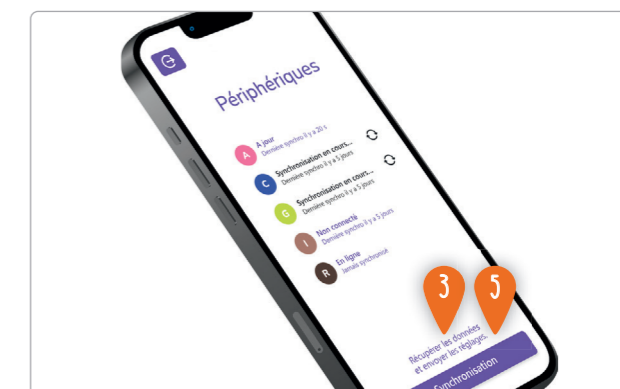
Périphériques

A
A jour
Dernière synchro il y a 20 s

C
Synchronisation en cours...
Dernière synchro il y a 5 jours

C
Synchronisation en cours...
Dernière synchro il y a 5 jours

G
Non connecté
Dernière synchro il y a 5 jours

I
En ligne
Jamais synchronisé

R

3

5

Récupérer les données et envoyer les réglages.

Synchronisation